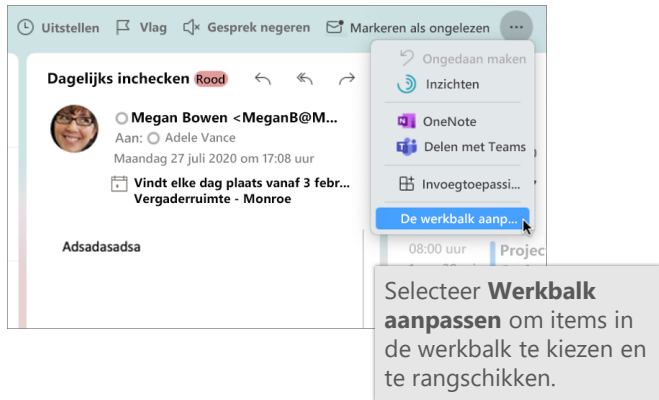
Uitstellen Vlag Gesprek negeren Markeren als ongelezen ...

Dagelijks inchecken Rood

Megan Bowen <MeganB@M...
Aan: Adele Vance
Maandag 27 juli 2020 om 17:08 uur

Vindt elke dag plaats vanaf 3 febr...
Vergaderruimte - Monroe

Adsadasadsa

Ongedaan maken
Inzichten
OneNote
Delen met Teams
Invoegtoepassi...
De werkbalk aanp...

08:00 uur
Projec

Selecteer **Werkbalk aanpassen** om items in de werkbalk te kiezen en te rangschikken.